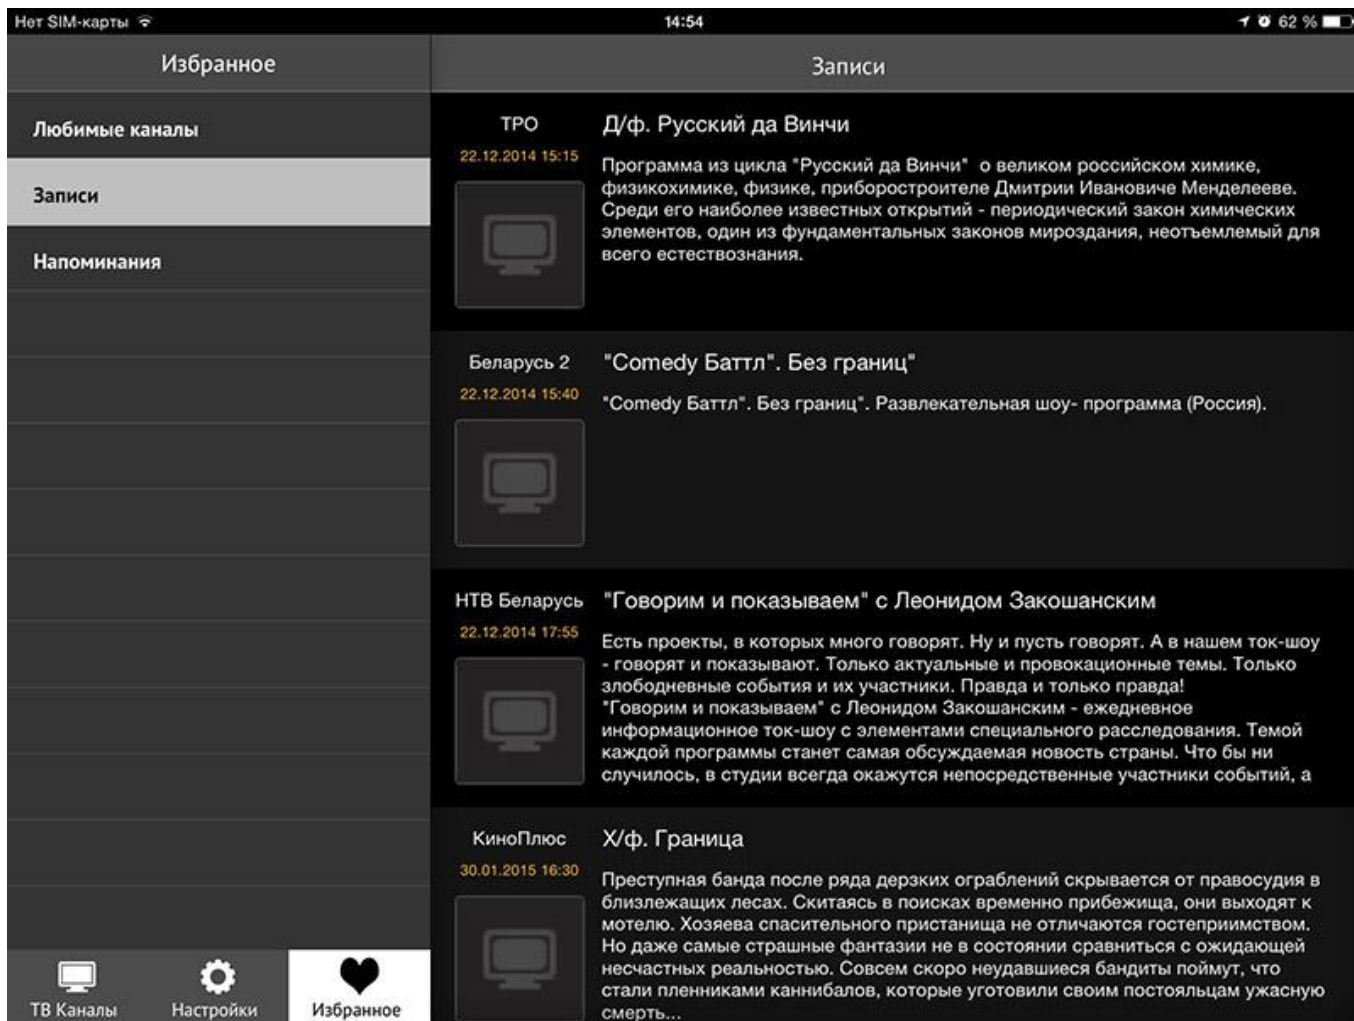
Нет SIM-карты
14:54
62 %

Избранное

Любимые каналы

Записи

Напоминания

ТВ Каналы
Настройки
Избранное

Записи

ТРО
22.12.2014 15:15
Д/ф. Русский да Винчи
Программа из цикла "Русский да Винчи" о великом российском химике, физикохимике, физике, приборостроителе Дмитрии Ивановиче Менделееве. Среди его наиболее известных открытий - периодический закон химических элементов, один из фундаментальных законов мироздания, неотъемлемый для всего естествознания.

Беларусь 2
22.12.2014 15:40
"Comedy Баттл". Без границ"
"Comedy Баттл". Без границ". Развлекательная шоу- программа (Россия).

НТВ Беларусь
22.12.2014 17:55
"Говорим и показываем" с Леонидом Закошанским
Есть проекты, в которых много говорят. Ну и пусть говорят. А в нашем ток-шоу - говорят и показывают. Только актуальные и провокационные темы. Только злободневные события и их участники. Правда и только правда!
"Говорим и показываем" с Леонидом Закошанским - ежедневное информационное ток-шоу с элементами специального расследования. Темой каждой программы станет самая обсуждаемая новость страны. Что бы ни случилось, в студии всегда окажутся непосредственные участники событий, а

КиноПлюс
30.01.2015 16:30
Х/ф. Граница
Преступная банда после ряда дерзких ограблений скрывается от правосудия в близлежащих лесах. Скитаясь в поисках временно прибежища, они выходят к мотелю. Хозяева спасительного пристанища не отличаются гостеприимством. Но даже самые страшные фантазии не в состоянии сравниться с ожидающей несчастных реальностью. Совсем скоро неудавшиеся бандиты поймут, что стали пленниками каннибалов, которые уготовили своим постояльцам ужасную смерть...